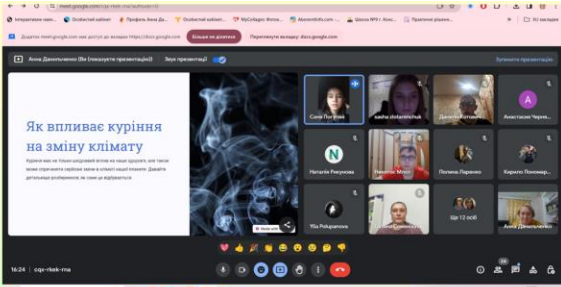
meet.google.com/cqx-rkek-ma

Інтерактивні завд... | Особистий кабінет | Профіль Анна Д... | Особистий кабінет | MyCollages: Фотоко... | AbsentGifts.com... | Школа №9 г. Нова... | Правописні рішення... | Усі закладки

Додатку meet.google.com має доступ до вкладки https://docs.google.com/ | Більше не ділитися | Перемкнути на вкладку: docs.google.com

Анна Данильченко (Ви (показуєте презентацію)) | Звук презентації | Зупинити презентацію

Як впливає куріння на зміну клімату

Куріння має не тільки шкідливий вплив на наше здоров'я, але також може спричиняти серйозні зміни в кліматі нашої планети. Давайте детальніше розберемося, як саме це відбувається.

Made with

Соня Погуляй | sasha.stolarenko.ua | Даніель Галушко | Анастасія Черне...

Наталія Ракунова | Микита Моса | Поліна Ларіонко | Кирило Пономар...

Yuliia Polupanova | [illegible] | Ще 12 осіб | Анна Данильченко

16:24 | cqx-rkek-ma